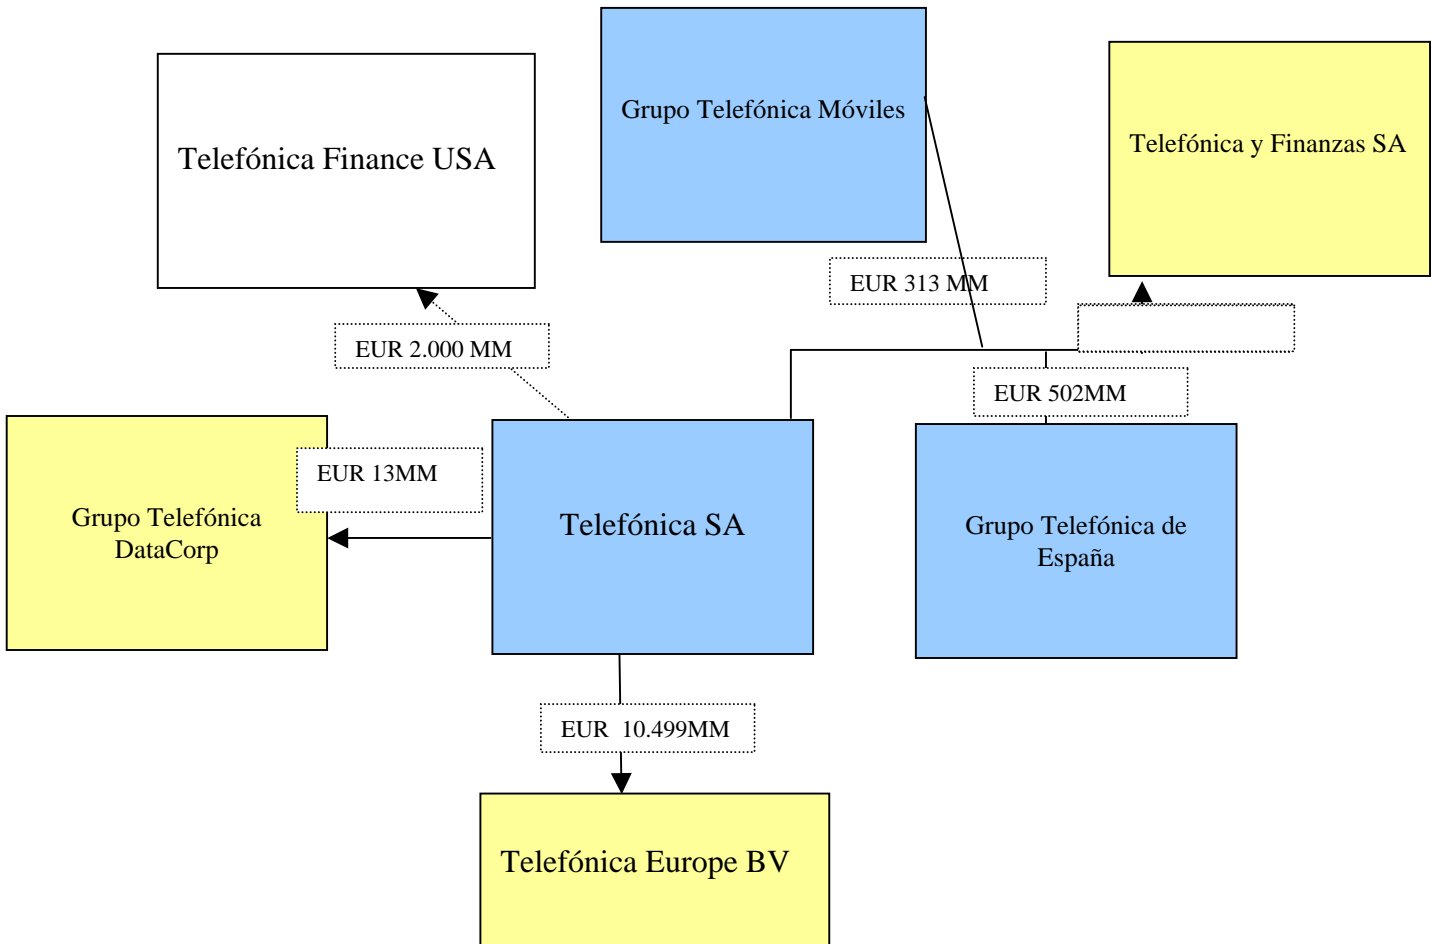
Telefónica Finance USA

Grupo Telefónica Móviles

Telefónica y Finanzas SA

EUR 313 MM

EUR 2.000 MM

EUR 502MM

EUR 13MM

Grupo Telefónica DataCorp

Telefónica SA

Grupo Telefónica de España

EUR 10.499MM

Telefónica Europe BV